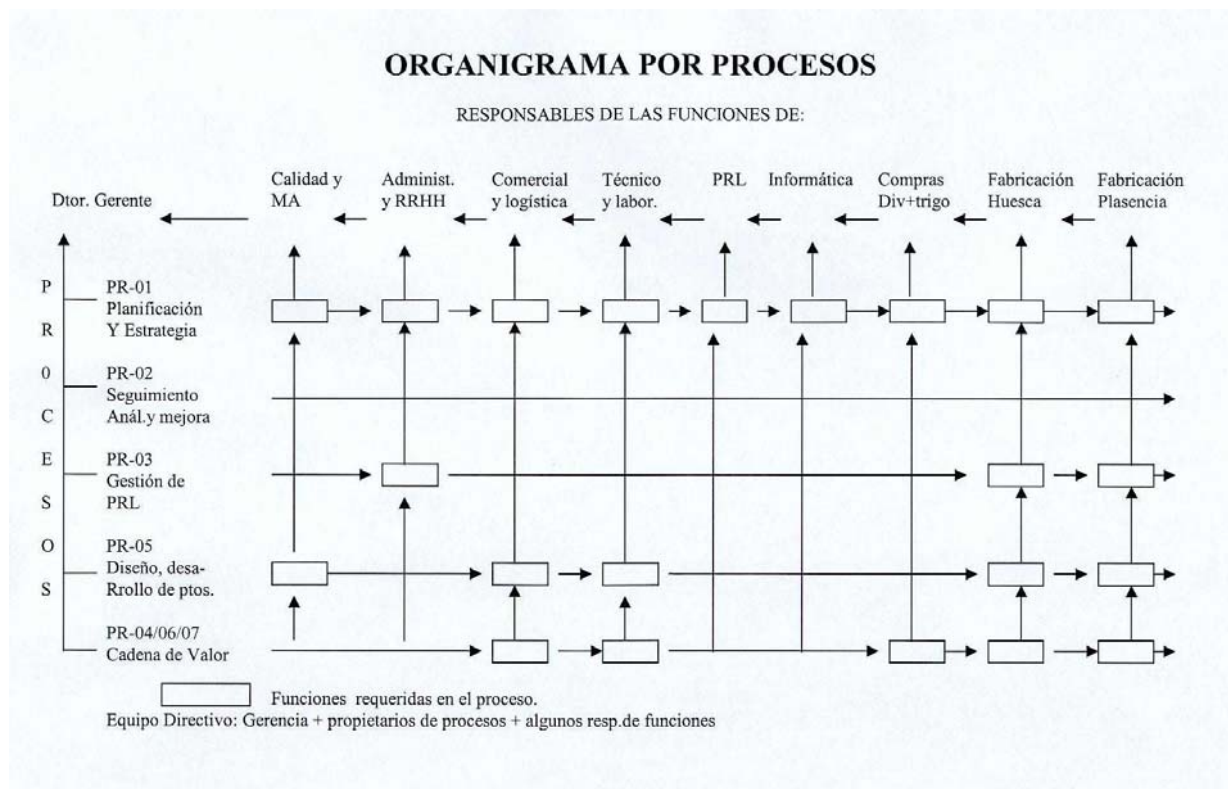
ORGANIGRAMA POR PROCESOS

RESPONSABLES DE LAS FUNCIONES DE:

Dtor. Gerente

Calidad y MA

Administ. y RRHH

Comercial y logística

Técnico y labor.

PRL

Informática

Compras Div+trigo

Fabricación Huesca

Fabricación Plasencia

P R 0 C E S O S

PR-01 Planificación Y Estrategia

PR-02 Seguimiento Anál.y mejora

PR-03 Gestión de PRL

PR-05 Diseño, desa-Rrollo de ptos.

PR-04/06/07 Cadena de Valor

Funciones requeridas en el proceso.

Equipo Directivo: Gerencia + propietarios de procesos + algunos resp.de funciones